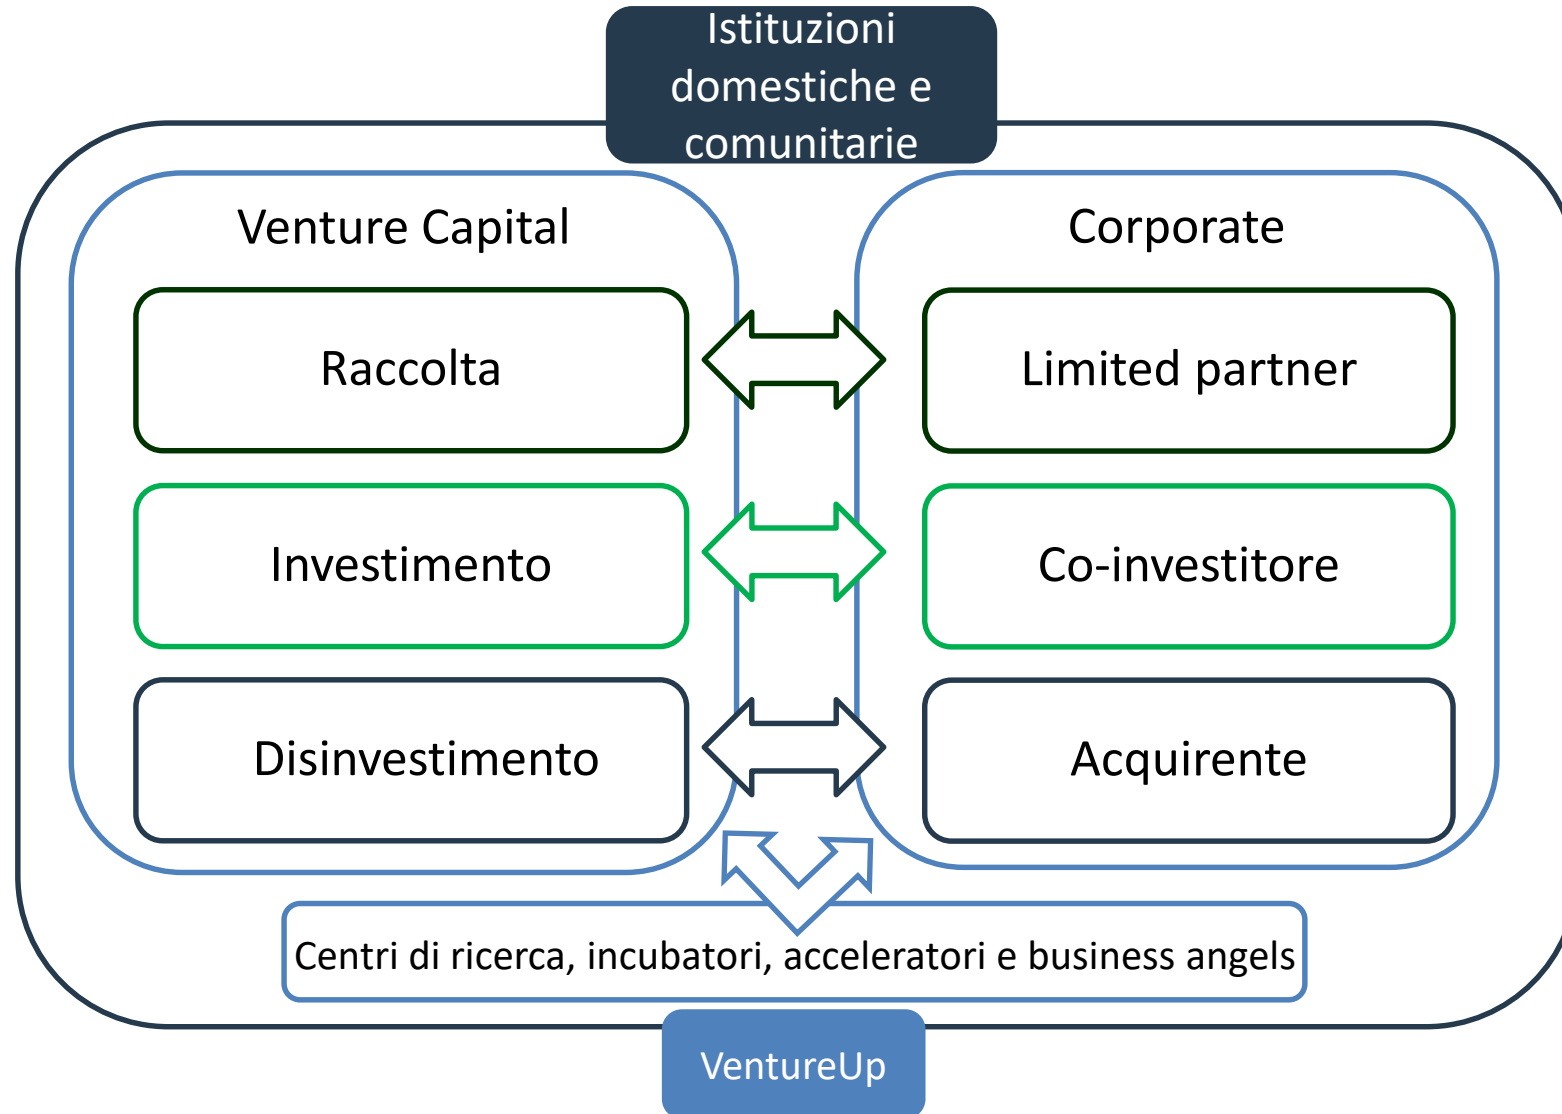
Istituzioni domestiche e comunitarie

Venture Capital

Raccolta

Investimento

Disinvestimento

Corporate

Limited partner

Co-investitore

Acquirente

Centri di ricerca, incubatori, acceleratori e business angels

VentureUp